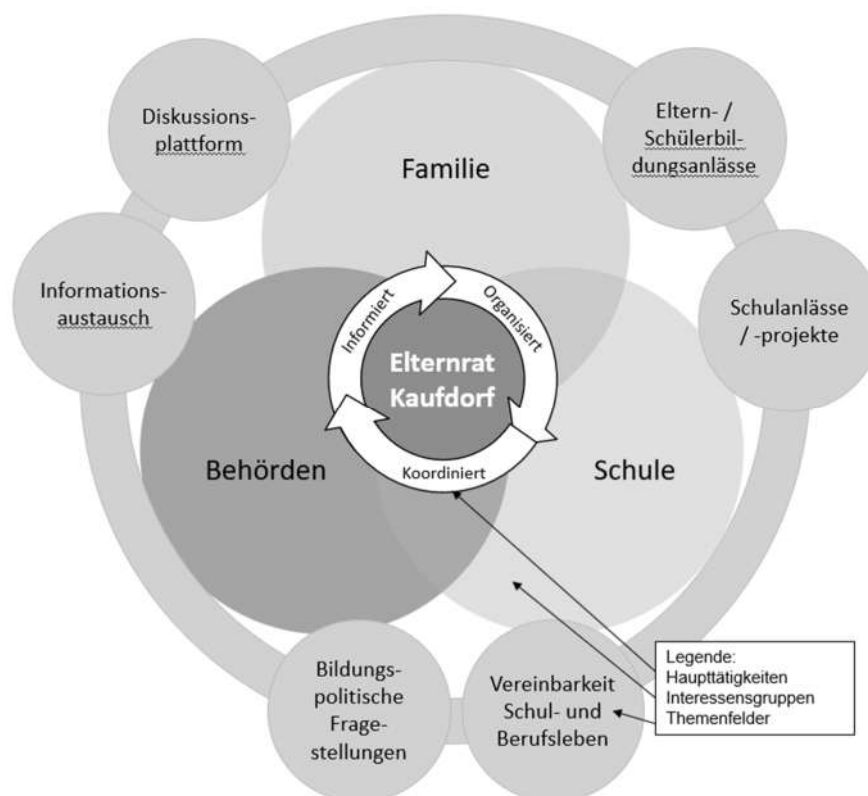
Diskussionsplattform

Familie

Eltern- / Schülerbildungsanlässe

Informationsaustausch

Informiert

Organisiert

Schulanlässe / -projekte

Elternrat Kaufdorf

Behörden

Koordiniert

Schule

Bildungspolitische Fragestellungen

Vereinbarkeit Schul- und Berufsleben

Legende:
Haupttätigkeiten
Interessensgruppen
Themenfelder